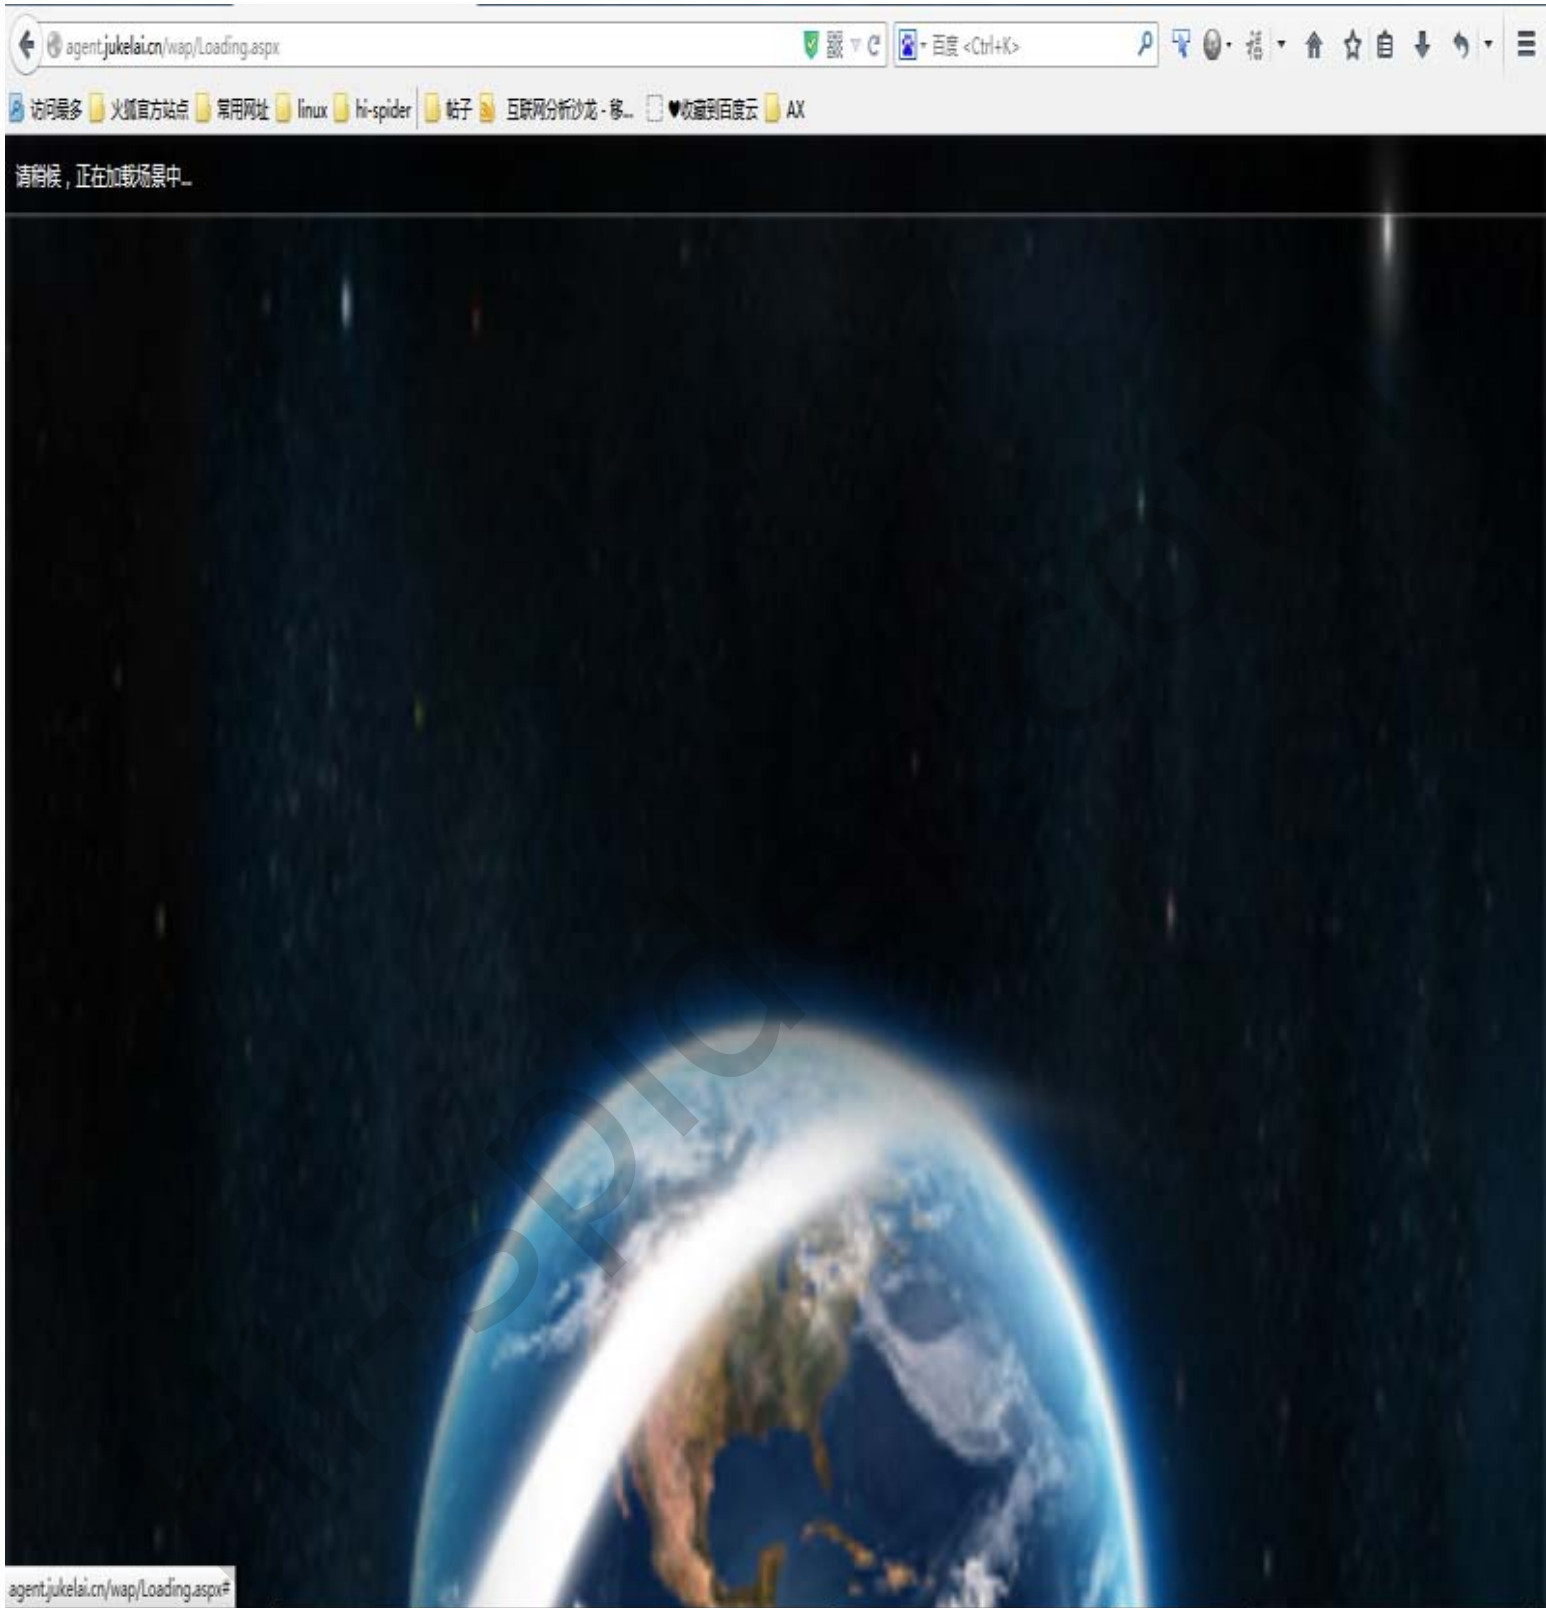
agent.jukelai.cn/wap/Loading.aspx

百度 <Ctrl+K>

访问最多 火狐官方站点 常用网址 linux hi-spider 帖子 互联网分析沙龙 - 移... ♥收藏到百度云 AX

请稍候，正在加载场景中...

agent.jukelai.cn/wap/Loading.aspx#